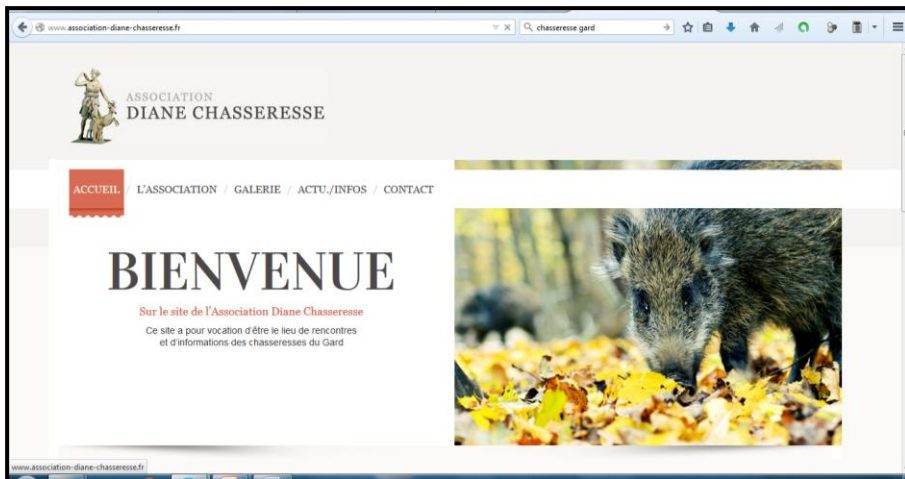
www.association-diane-chasseresse.fr

chasseresse gard

ASSOCIATION
DIANE CHASSERESSE

ACCUEIL / L'ASSOCIATION / GALERIE / ACTU./INFOS / CONTACT

BIENVENUE

Sur le site de l'Association Diane Chasseresse

Ce site a pour vocation d'être le lieu de rencontres et d'informations des chasseresses du Gard

www.association-diane-chasseresse.fr